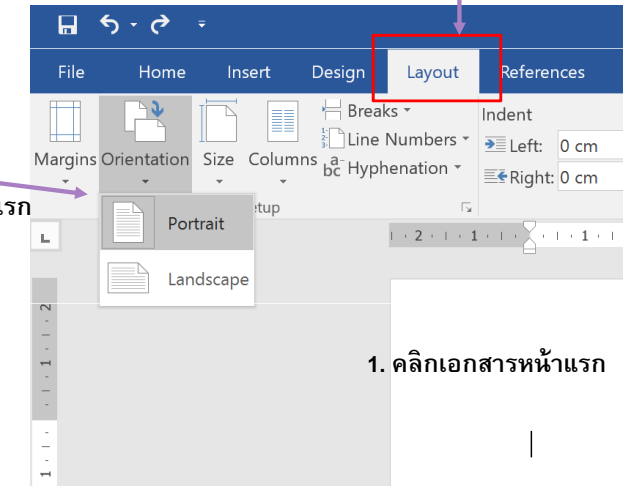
File Home Insert Design Layout References

Margins Orientation Size Columns

Breaks
Line Numbers
Hyphenation

Indent
Left: 0 cm
Right: 0 cm

รก

etup

Portrait

Landscape

1. คลิกเอกสารหน้าแรก

2 1 1 1

2 1 1